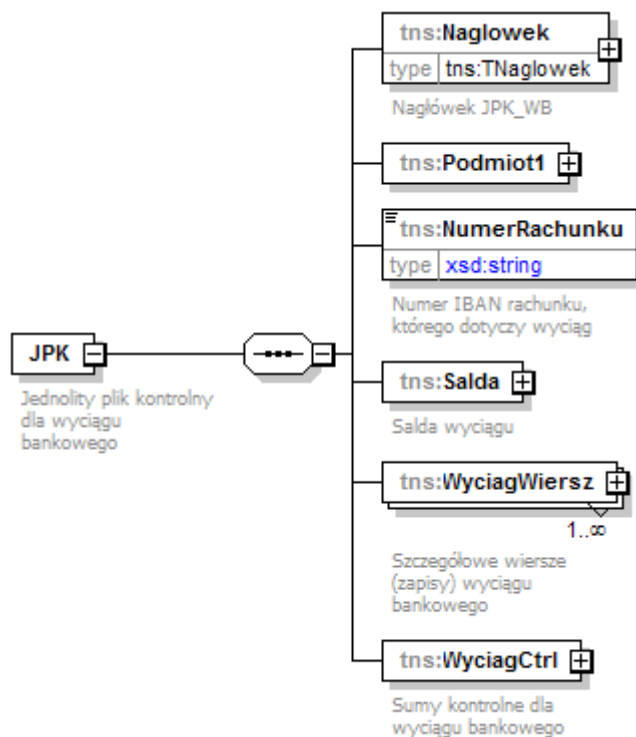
tns:Naglowek
type tns:TNaglowek
Nagłówek JPK_WB

tns:Podmiot1

tns:NumerRachunku
type xsd:string
Numer IBAN rachunku, którego dotyczy wyciąg

JPK
Jednolity plik kontrolny dla wyciągu bankowego

tns:Salda
Salda wyciągu

tns:WyciagWiersz
1..∞
Szczegółowe wiersze (zapisy) wyciągu bankowego

tns:WyciagCtrl
Sumy kontrolne dla wyciągu bankowego